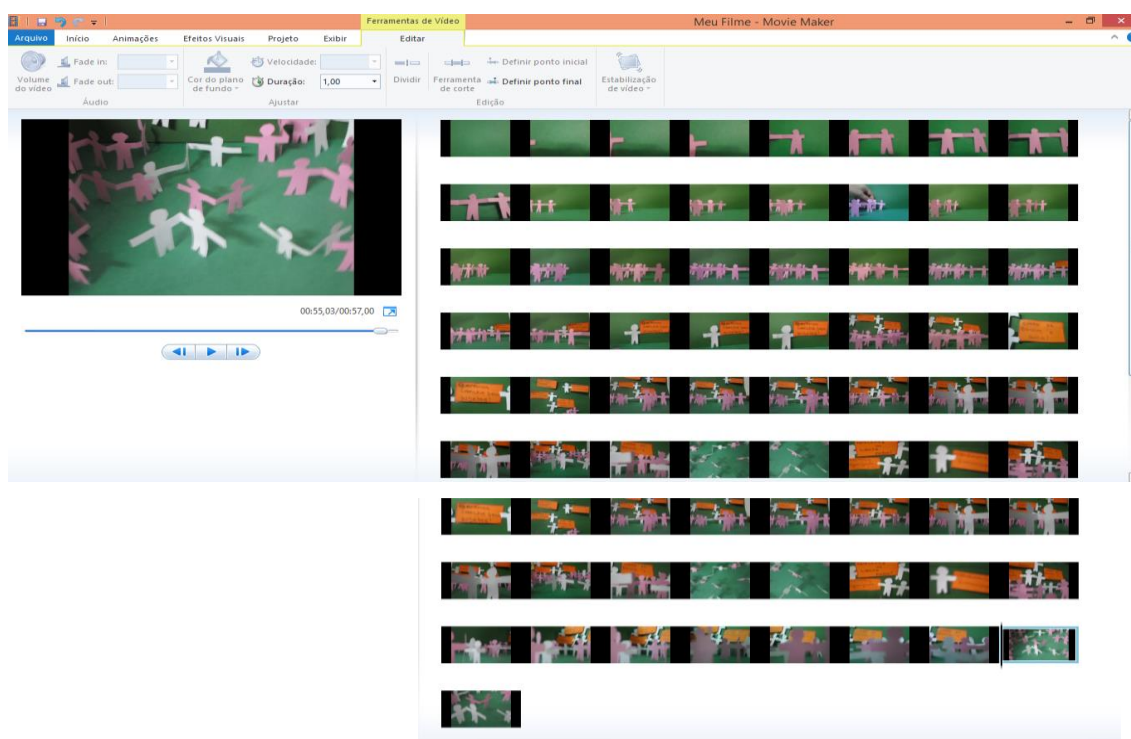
Ferramentas de Vídeo

Meu Filme - Movie Maker

Arquivo Início Animações Efeitos Visuais Projeto Exibir Editar

Volume do vídeo

Fade in:

Fade out:

Áudio

Cor do plano de fundo

Velocidade:

Duração: 1,00

Ajustar

Dividir

Ferramenta de corte

Definir ponto inicial

Definir ponto final

Edição

Estabilização de vídeo

00:55,03/00:57,00